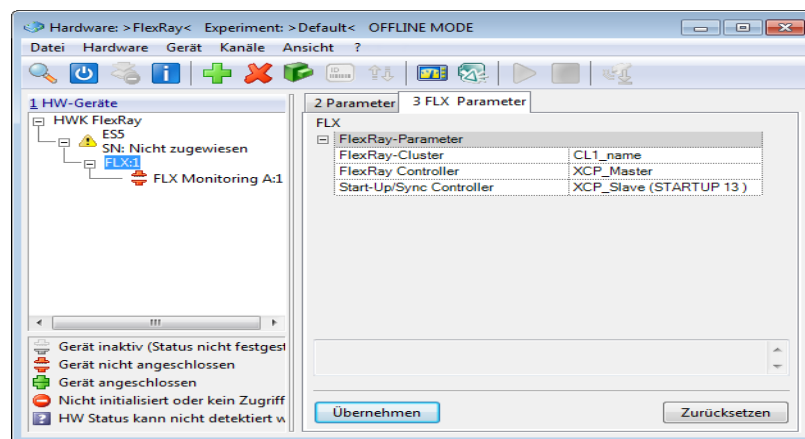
Hardware: >FlexRay< Experiment: >Default< OFFLINE MODE

Datei Hardware Gerät Kanäle Ansicht ?

1 HW-Geräte

HWK FlexRay
ES5
SN: Nicht zugewiesen
FLX:1
FLX Monitoring A:1

Gerät inaktiv (Status nicht festgest
Gerät nicht angeschlossen
Gerät angeschlossen
Nicht initialisiert oder kein Zugriff
HW Status kann nicht detektiert w

2 Parameter 3 FLX Parameter

FLX

| FlexRay-Parameter | |
|---|---|
| FlexRay-Cluster | CL1_name |
| FlexRay Controller | XCP_Master |
| Start-Up/Sync Controller | XCP_Slave (STARTUP 13 ) |

Übernehmen Zurücksetzen